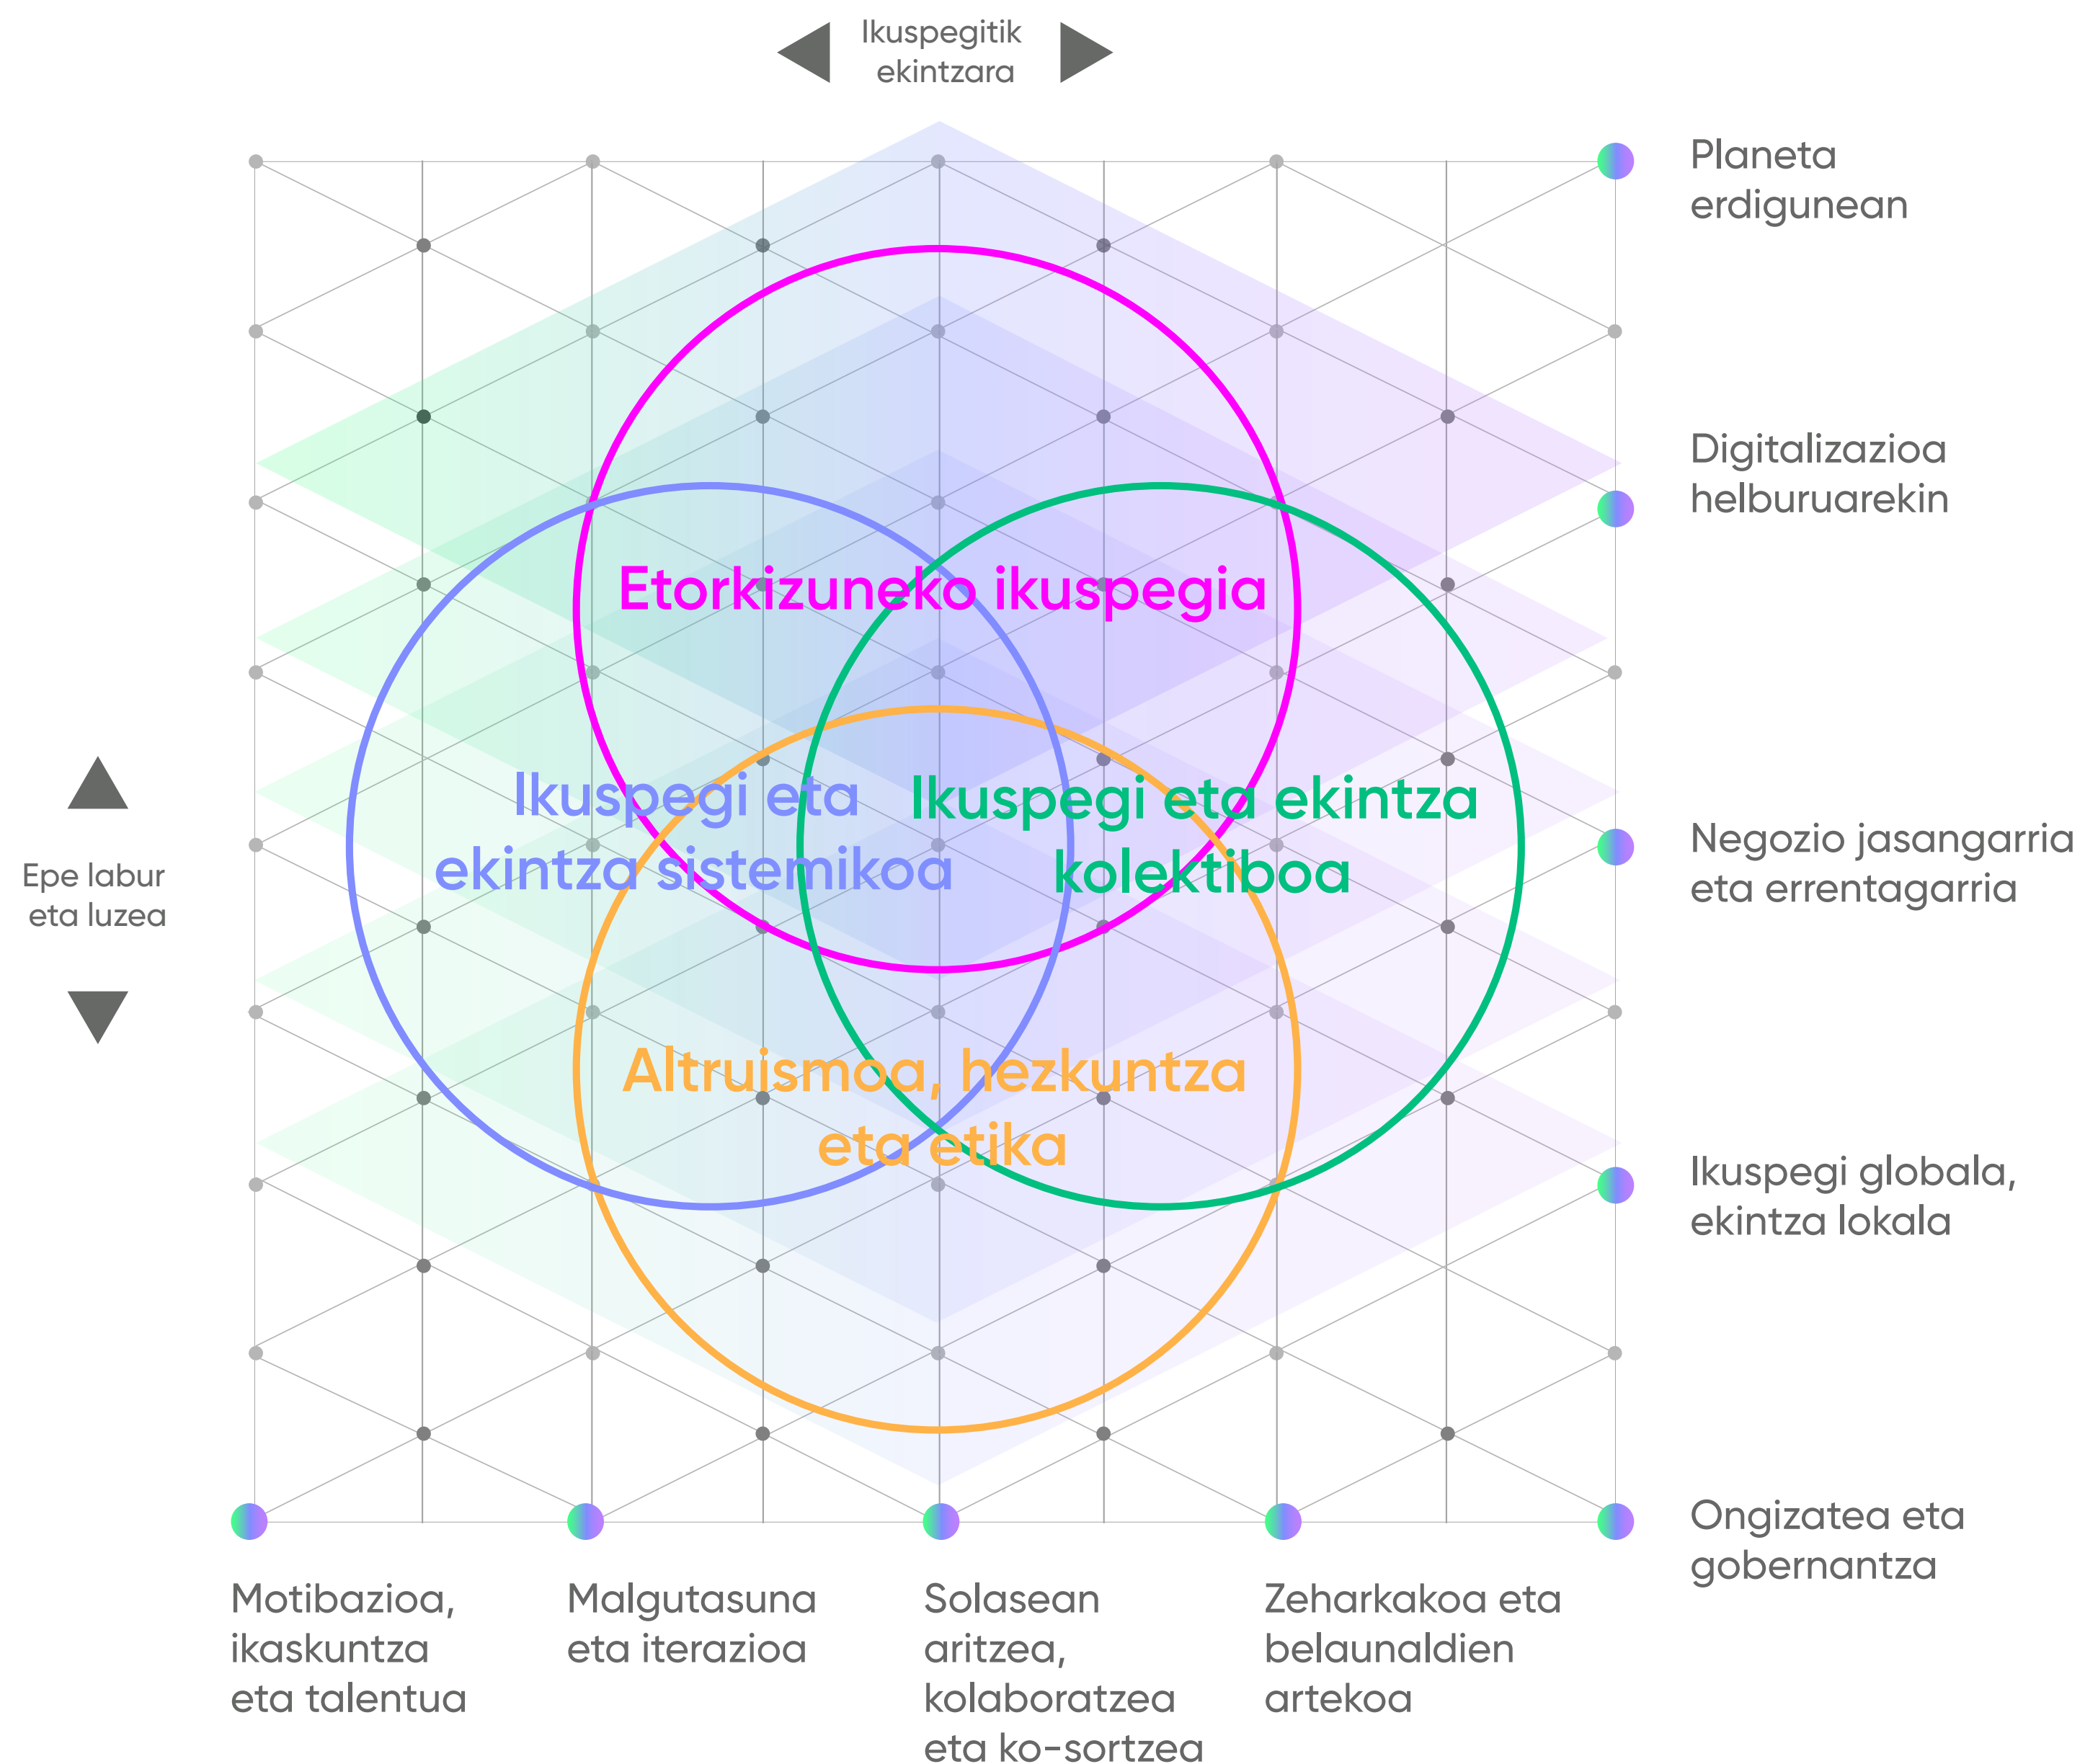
Ikuspegitik ekintzara

Planeta erdigunean

Digitalizazioa helburuarekin

Negozio jasangarria eta errentagarria

Ikuspegi globala, ekintza lokala

Ongizatea eta gobernantza

Epe labur eta luzea

Etorkizuneko ikuspegia

Ikuspegi eta ekintza sistemikoa

Ikuspegi eta ekintza kolektiboa

Altruismoa, hezkuntza eta etika

Motibazioa, ikaskuntza eta talentua

Malgutasuna eta iterazioa

Solasean aritzea, kolaboratzea eta ko-sortzea

Zeharkakoa eta belaunaldien artekoa